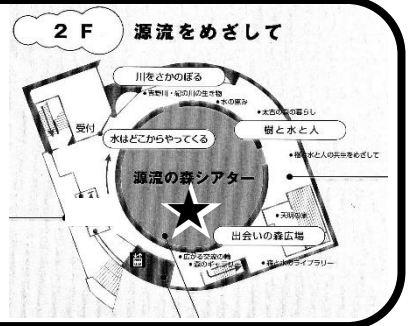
2 F

源流をめざして

川をさかのぼる

●吉野川・紀の川の生き物

●水の恵み

●太古の森の暮らし

樹と水と人

受付

水はどこからやってくる

●樹と水と人の共生をめざして

源流の森シアター

●天川の水

出会いの森広場

●広がる交流の輪

●森のギャラリー

●森と水のライブラリー